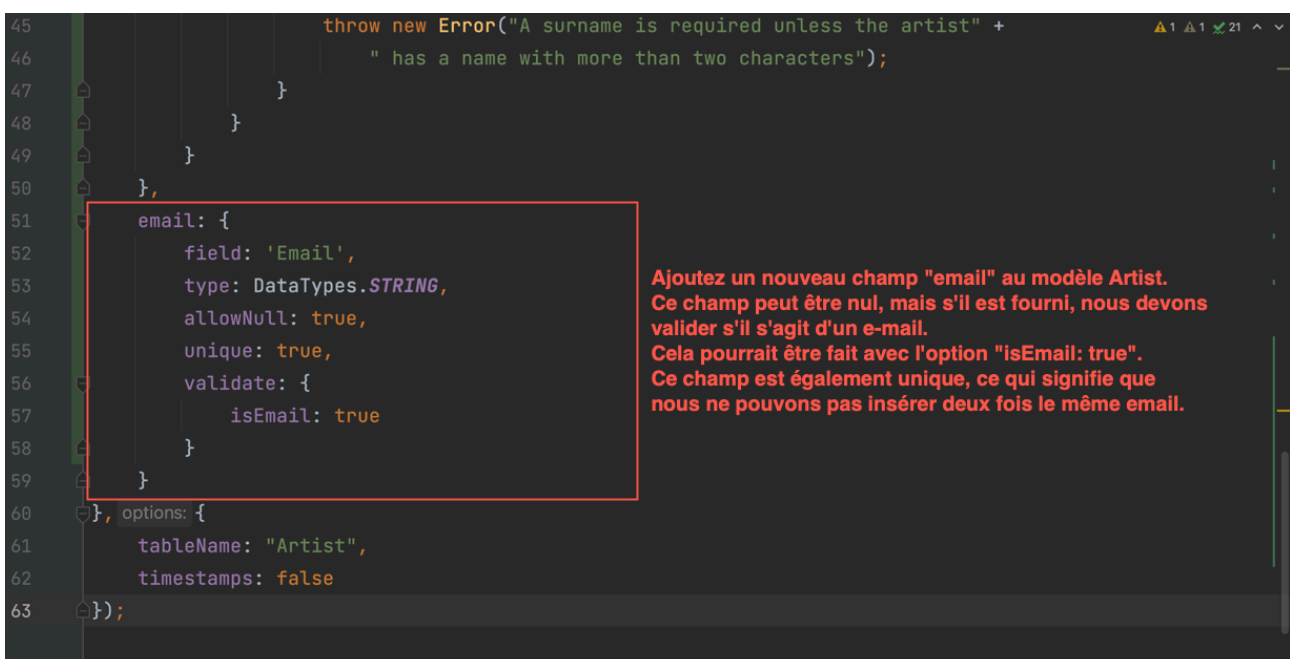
45 throw new Error("A surname is required unless the artist" +
46 " has a name with more than two characters");
47 }
48 }
49 }
50 },
51 email: {
52 field: 'Email',
53 type: DataTypes.STRING,
54 allowNull: true,
55 unique: true,
56 validate: {
57 isEmail: true
58 }
59 }
60 }, options: {
61 tableName: "Artist",
62 timestamps: false
63 });

▲1 ▲1 ✓21 ^ ˅

Ajoutez un nouveau champ "email" au modèle Artist.
Ce champ peut être nul, mais s'il est fourni, nous devons valider s'il s'agit d'un e-mail.
Cela pourrait être fait avec l'option "isEmail: true".
Ce champ est également unique, ce qui signifie que nous ne pouvons pas insérer deux fois le même email.